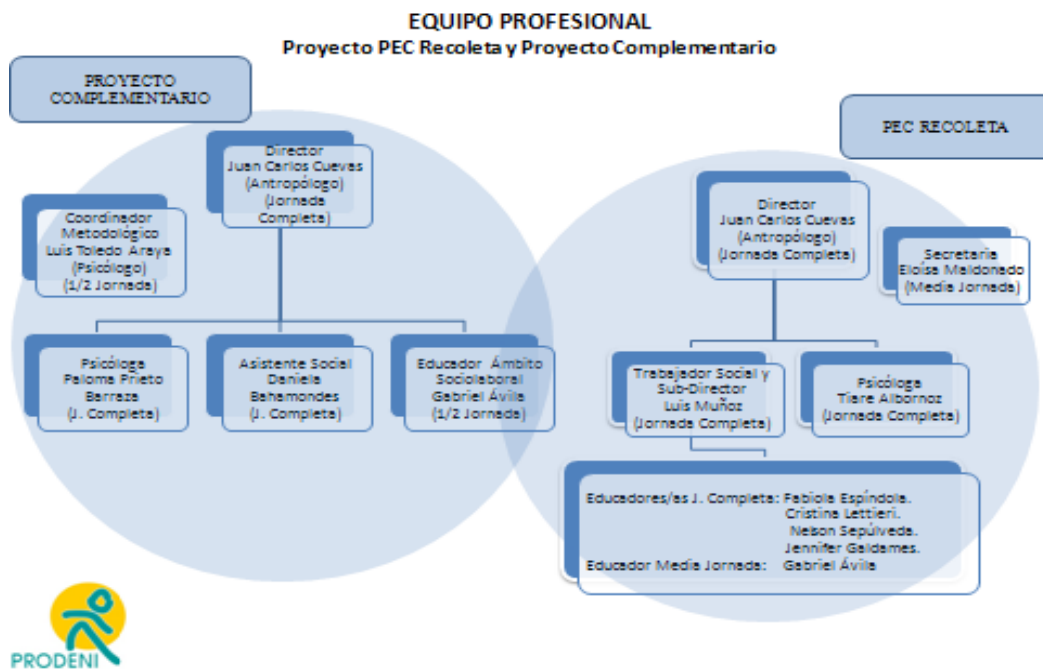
EQUIPO PROFESIONAL
Proyecto PEC Recoleta y Proyecto Complementario

PROYECTO COMPLEMENTARIO

Director
Juan Carlos Cuevas
(Antropólogo)
(Jornada Completa)

Coordinador Metodológico
Luis Toledo Araya
(Psicólogo)
(1/2 Jornada)

Psicóloga
Paloma Prieto Barraza
(J. Completa)

Asistente Social
Daniela Bahamondes
(J. Completa)

Educador Ámbito Sociolaboral
Gabriel Ávila
(1/2 Jornada)

PEC RECOLETA

Director
Juan Carlos Cuevas
(Antropólogo)
(Jornada Completa)

Secretaria
Eloísa Maldonado
(Media Jornada)

Trabajador Social y Sub-Director
Luis Muñoz
(Jornada Completa)

Psicóloga
Tiare Albornoz
(Jornada Completa)

Educadores/as J. Completa: Fabiola Espíndola.
Cristina Lettieri.
Nelson Sepúlveda.
Jennifer Galdames.
Educador Media Jornada: Gabriel Ávila

PRODENI